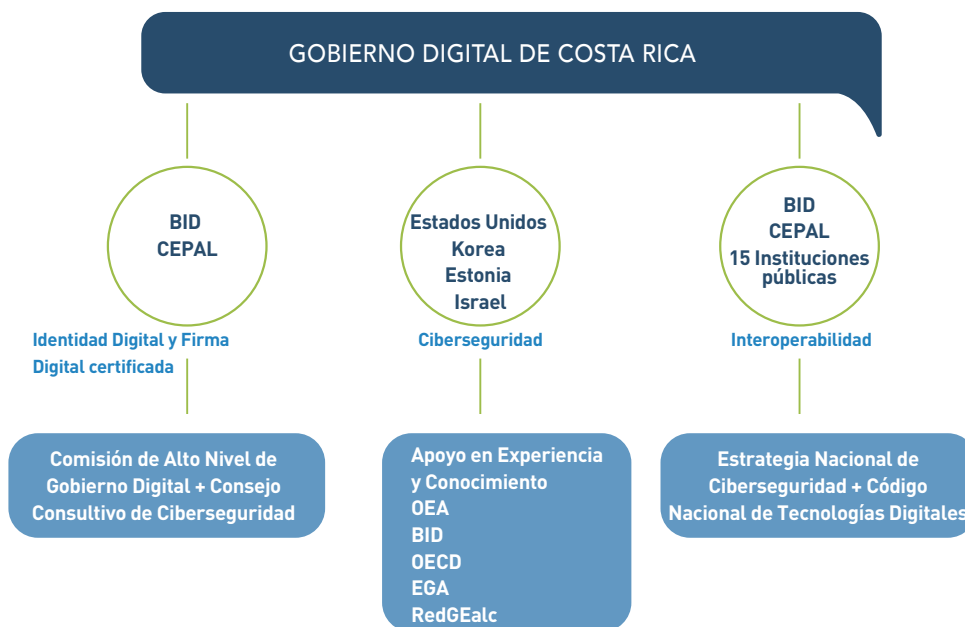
GOBIERNO DIGITAL DE COSTA RICA

BID
CEPAL

Identidad Digital y Firma Digital certificada

Comisión de Alto Nivel de Gobierno Digital + Consejo Consultivo de Ciberseguridad

Estados Unidos
Korea
Estonia
Israel

Ciberseguridad

Apoyo en Experiencia y Conocimiento
OEA
BID
OECD
EGA
RedGEalc

BID
CEPAL
15 Instituciones públicas

Interoperabilidad

Estrategia Nacional de Ciberseguridad + Código Nacional de Tecnologías Digitales